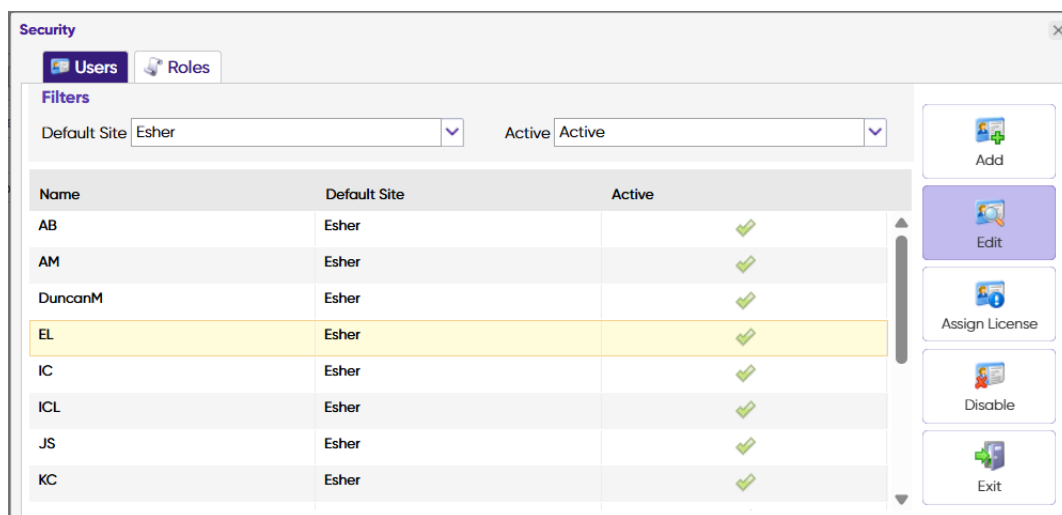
Security

Users Roles

Filters

Default Site Esher

Active Active

| Name | Default Site | Active |
|---|---|---|
| AB | Esher | ✓ |
| AM | Esher | ✓ |
| DuncanM | Esher | ✓ |
| EL | Esher | ✓ |
| IC | Esher | ✓ |
| ICL | Esher | ✓ |
| JS | Esher | ✓ |
| KC | Esher | ✓ |

Add

Edit

Assign License

Disable

Exit